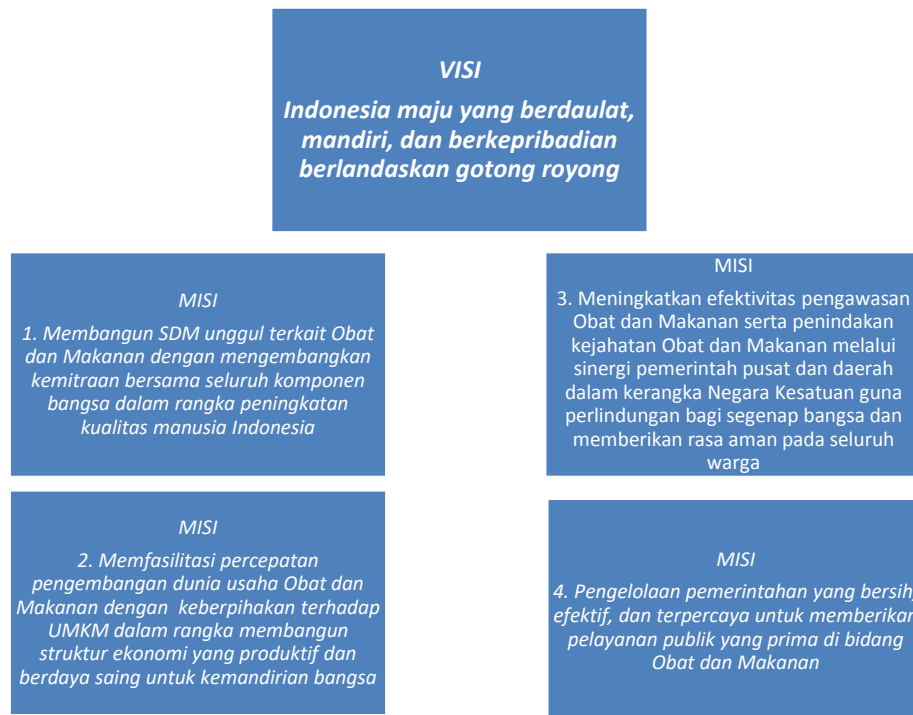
VISI
Indonesia maju yang berdaulat, mandiri, dan berkepribadian berlandaskan gotong royong

MISI
1. Membangun SDM unggul terkait Obat dan Makanan dengan mengembangkan kemitraan bersama seluruh komponen bangsa dalam rangka peningkatan kualitas manusia Indonesia

MISI
3. Meningkatkan efektivitas pengawasan Obat dan Makanan serta penindakan kejahatan Obat dan Makanan melalui sinergi pemerintah pusat dan daerah dalam kerangka Negara Kesatuan guna perlindungan bagi segenap bangsa dan memberikan rasa aman pada seluruh warga

MISI
2. Memfasilitasi percepatan pengembangan dunia usaha Obat dan Makanan dengan keberpihakan terhadap UMKM dalam rangka membangun struktur ekonomi yang produktif dan berdaya saing untuk kemandirian bangsa

MISI
4. Pengelolaan pemerintahan yang bersih, efektif, dan terpercaya untuk memberikan pelayanan publik yang prima di bidang Obat dan Makanan